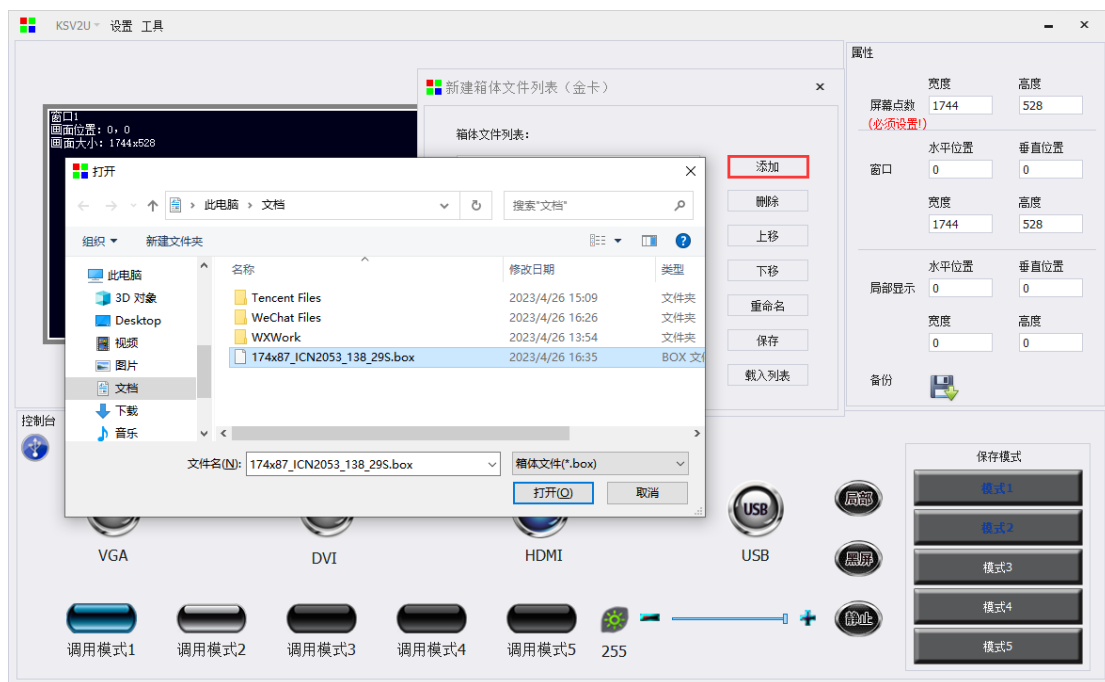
KSV2U 设置 工具

窗口1
画面位置：0，0
画面大小：1744x528

新建箱体文件列表（金卡）
箱体文件列表：

添加
删除
上移
下移
重命名
保存
载入列表

打开
此电脑 › 文档
搜索"文档"
组织 ▾ 新建文件夹

此电脑
3D 对象
Desktop
视频
图片
文档
下载
音乐

| 名称 | 修改日期 | 类型 |
|---|---|---|
| Tencent Files | 2023/4/26 15:09 | 文件夹 |
| WeChat Files | 2023/4/26 16:26 | 文件夹 |
| WXWork | 2023/4/26 13:54 | 文件夹 |
| 174x87_ICN2053_138_29S.box | 2023/4/26 16:35 | BOX 文 |

文件名(N): 174x87_ICN2053_138_29S.box
箱体文件(*.box)
打开(O) 取消

属性
| | 宽度 | 高度 |
|---|---|---|
| 屏幕点数 | 1744 | 528 |

(必须设置!)

| | 水平位置 | 垂直位置 |
|---|---|---|
| 窗口 | 0 | 0 |
| | 宽度 | 高度 |
| | 1744 | 528 |
| | 水平位置 | 垂直位置 |
| 局部显示 | 0 | 0 |
| | 宽度 | 高度 |
| | 0 | 0 |

备份

控制台
VGA DVI HDMI USB USB
局部 黑屏 静止
调用模式1 调用模式2 调用模式3 调用模式4 调用模式5
255

保存模式
模式1
模式2
模式3
模式4
模式5